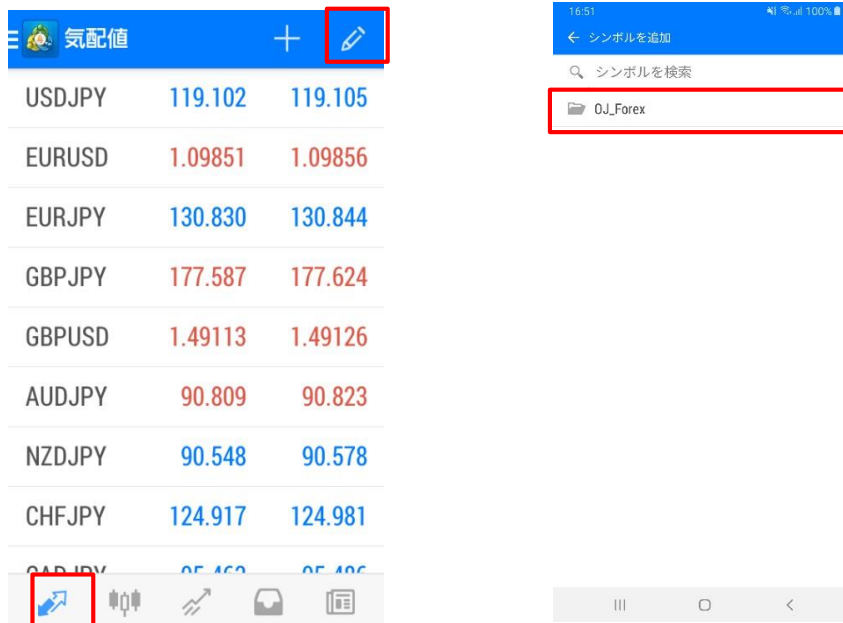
気配値

| | | |
|---|---|---|
| USDJPY | 119.102 | 119.105 |
| EURUSD | 1.09851 | 1.09856 |
| EURJPY | 130.830 | 130.844 |
| GBPJPY | 177.587 | 177.624 |
| GBPUSD | 1.49113 | 1.49126 |
| AUDJPY | 90.809 | 90.823 |
| NZDJPY | 90.548 | 90.578 |
| CHFJPY | 124.917 | 124.981 |
| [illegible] | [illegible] | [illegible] |

16:51 100%
← シンボルを追加
シンボルを検索
OJ_Forex